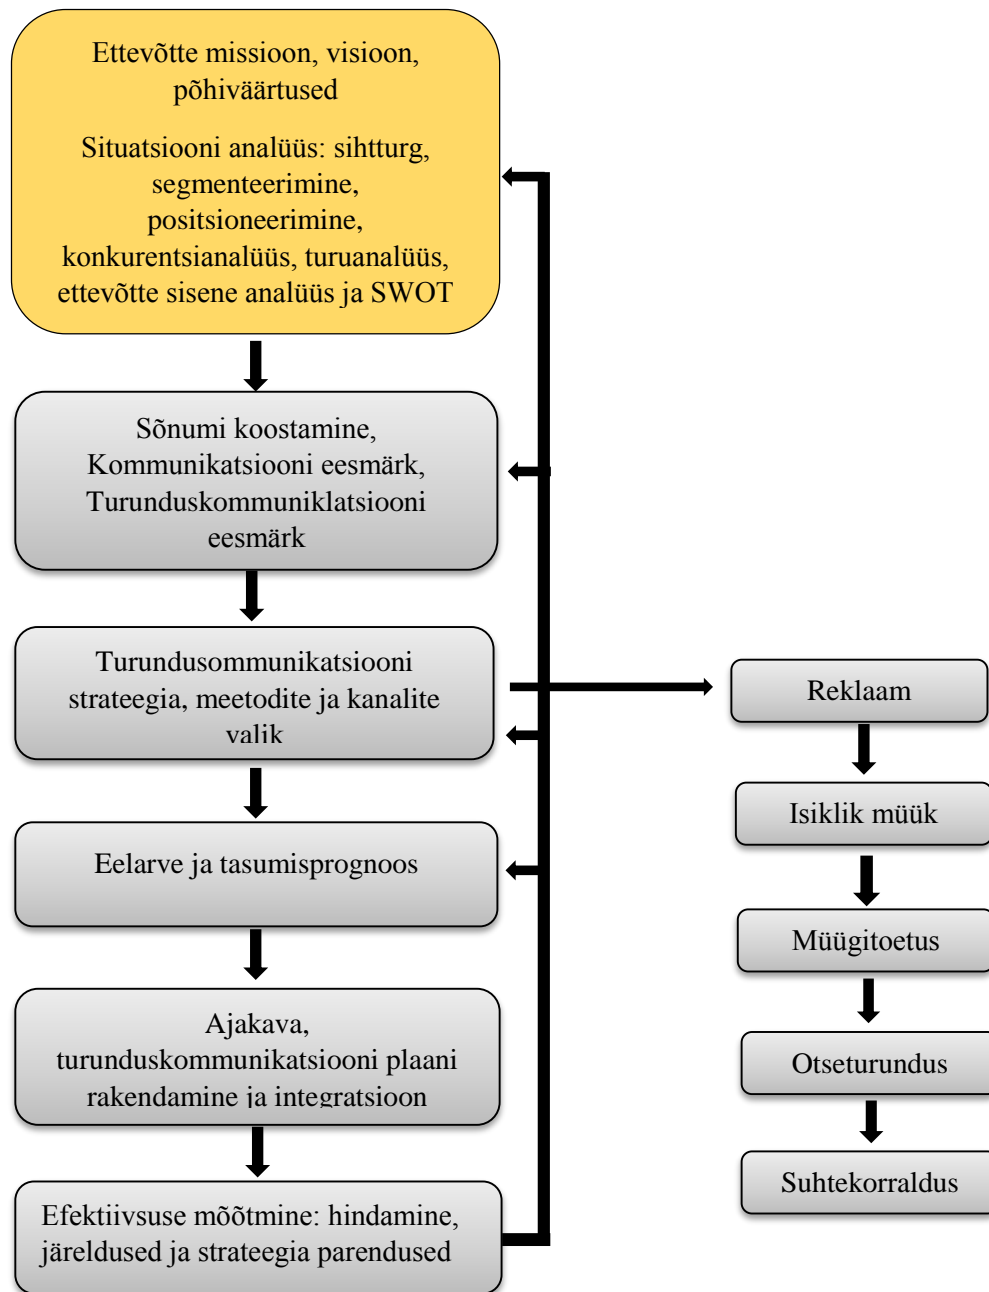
Ettevõtte missioon, visioon, põhiväärtused

Situatsiooni analüüs: sihtturg, segmenteerimine, positsioneerimine, konkurentsianalüüs, turuanalüüs, ettevõtte sisene analüüs ja SWOT

Sõnumi koostamine, Kommunikatsiooni eesmärk, Turunduskommuniklatsiooni eesmärk

Turundusommunikatsiooni strateegia, meetodite ja kanalite valik

Eelarve ja tasumisprognoos

Ajakava, turunduskommunikatsiooni plaani rakendamine ja integratsioon

Efektiivsuse mõõtmine: hindamine, järeldused ja strateegia parendused

Reklaam

Isiklik müük

Müügitoetus

Otseturundus

Suhtekorraldus